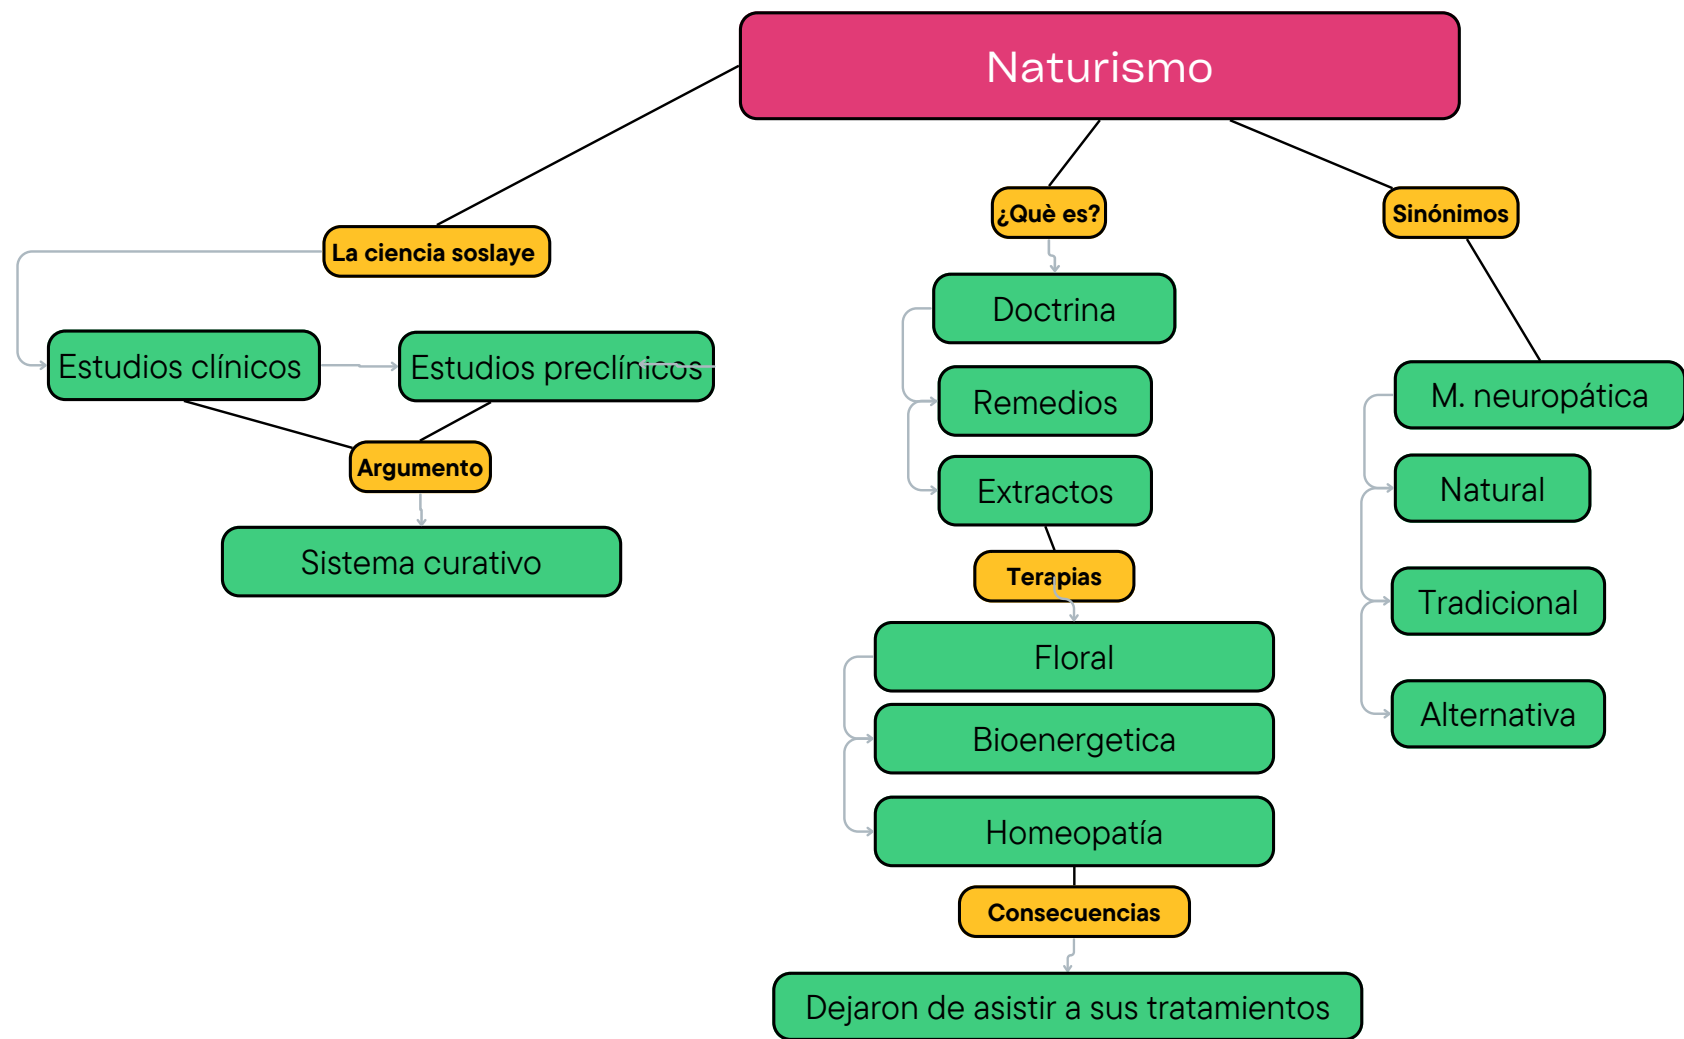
Naturismo

La ciencia soslaye

Estudios clínicos

Estudios preclínicos

Argumento

Sistema curativo

¿Què es?

Doctrina

Remedios

Extractos

Terapias

Floral

Bioenergetica

Homeopatía

Consecuencias

Dejaron de asistir a sus tratamientos

Sinónimos

M. neuropática

Natural

Tradicional

Alternativa